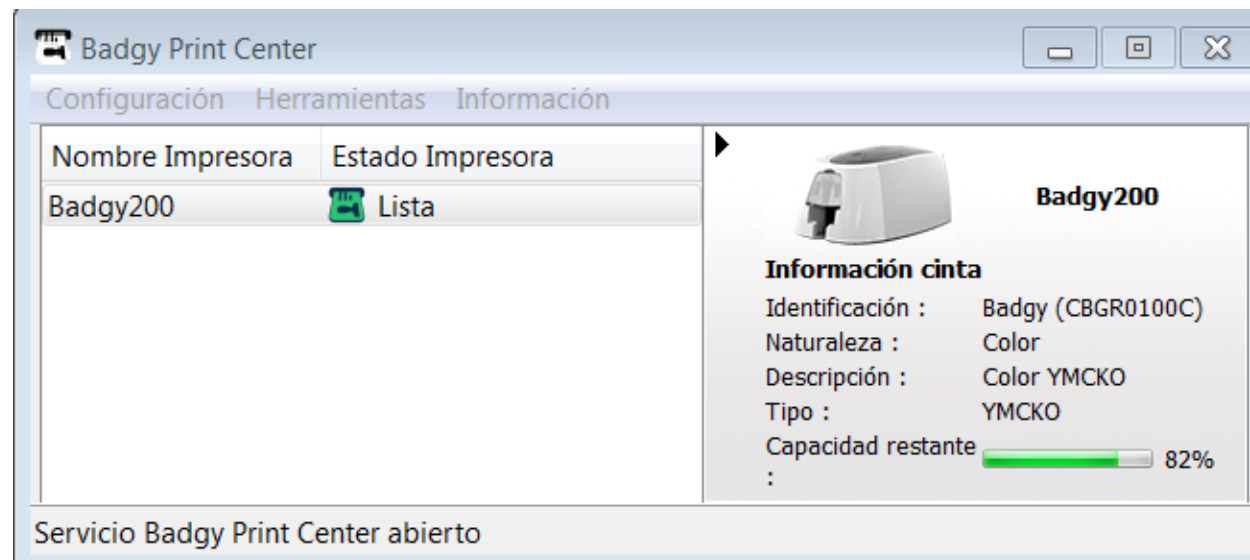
Badgy Print Center

Configuración Herramientas Información

| Nombre Impresora | Estado Impresora |
|---|---|
| Badgy200 | Lista |

Badgy200

Información cinta

Identificación : Badgy (CBGR0100C)
Naturaleza : Color
Descripción : Color YMCKO
Tipo : YMCKO
Capacidad restante : 82%

Servicio Badgy Print Center abierto